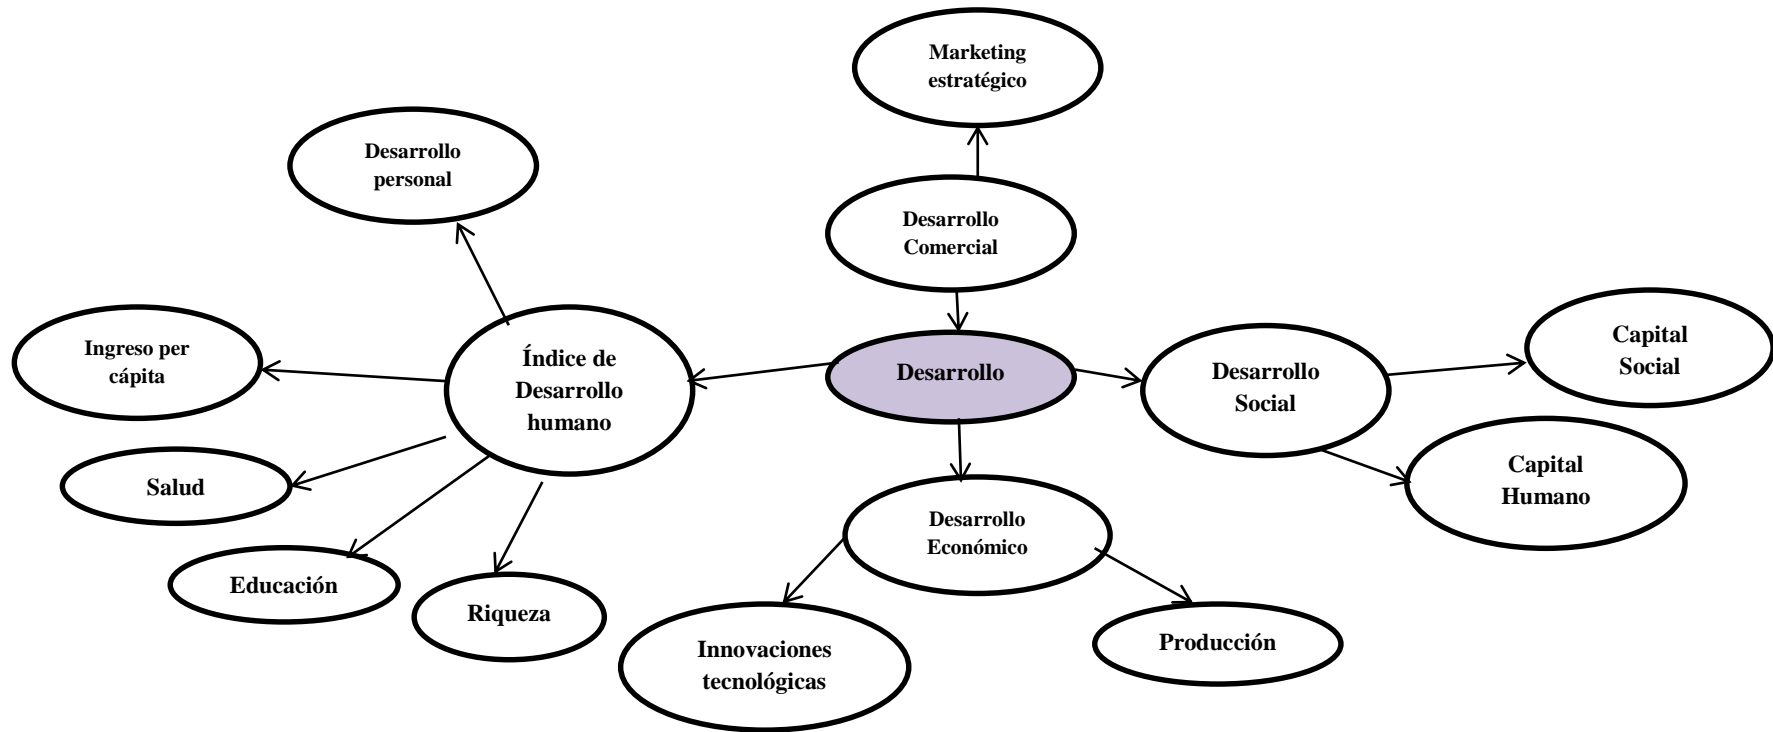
Marketing estratégico

Desarrollo personal

Desarrollo Comercial

Ingreso per cápita

Índice de Desarrollo humano

Desarrollo

Desarrollo Social

Capital Social

Capital Humano

Salud

Educación

Riqueza

Desarrollo Económico

Innovaciones tecnológicas

Producción